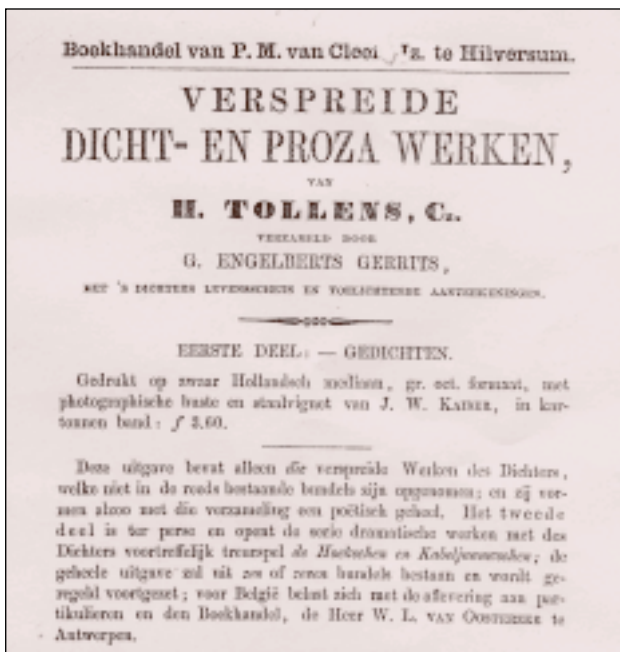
Boekhandel van P. M. van Clee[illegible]'z. te Hilversum.

VERSPREIDE DICHT- EN PROZA WERKEN,

VAN

H. TOLLENS, Cz.

VERZAMELD DOOR

G. ENGELBERTS GERRITS,

MET 'S DICHTERS LEVENSSCHETS EN TOELICHTENDE AANTEEKENINGEN.

EERSTE DEEL: — GEDICHTEN.

Gedrukt op zwaar Hollandsch medium, gr. oct. formaat, met photographische buste en staalvignet van J. W. Kaiser, in kartonnen band: ƒ 3.60.

Deze uitgave bevat alleen die verspreide Werken des Dichters, welke niet in de reeds bestaande bundels zijn opgenomen; en zij vormen alzoo met die verzameling een poëtisch geheel. Het tweede deel is ter perse en opent de serie dramatische werken met des Dichters voortreffelijk treurspel de Hoekschen en Kabeljaauwschen; de geheele uitgave zal uit zes of zeven bundels bestaan en wordt geregeld voortgezet; voor België belast zich met de aflevering aan particulieren en den Boekhandel, de Heer W. L. van Oostende te Antwerpen.